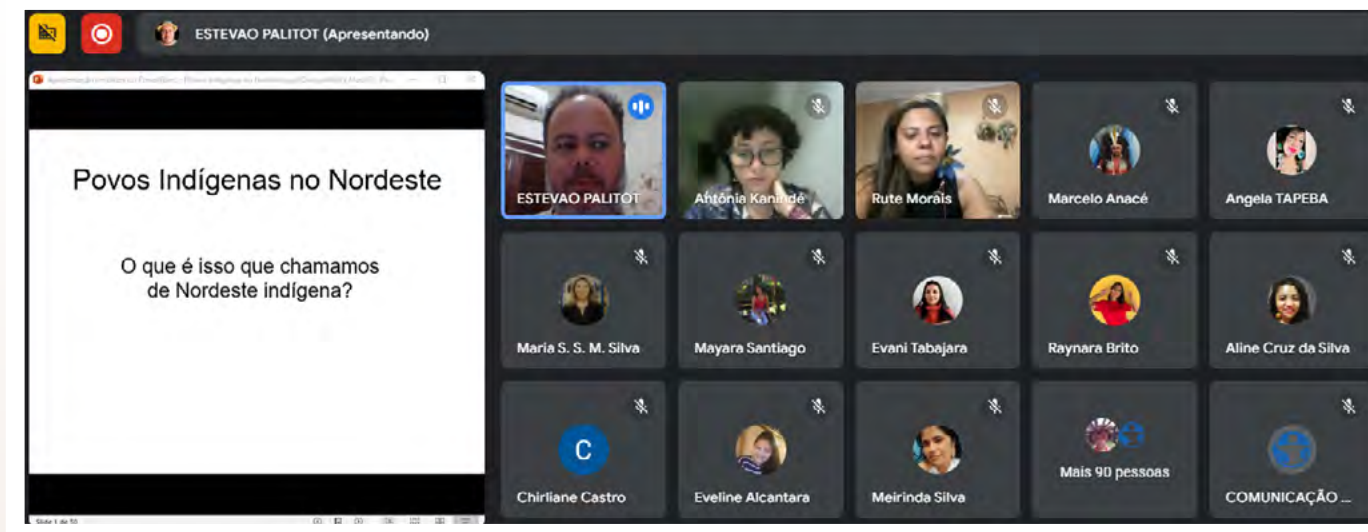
ESTEVAO PALITOT (Apresentando)

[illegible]

Povos Indígenas no Nordeste

O que é isso que chamamos de Nordeste indígena?

Slide 1 de 51

ESTEVAO PALITOT
Antônia Kanindé
Rute Morais
Marcelo Anacé
Angela TAPEBA
Maria S. S. M. Silva
Mayara Santiago
Evani Tabajara
Raynara Brito
Aline Cruz da Silva
C
Chirliane Castro
Eveline Alcantara
Meirinda Silva
Mais 90 pessoas
COMUNICAÇÃO ...